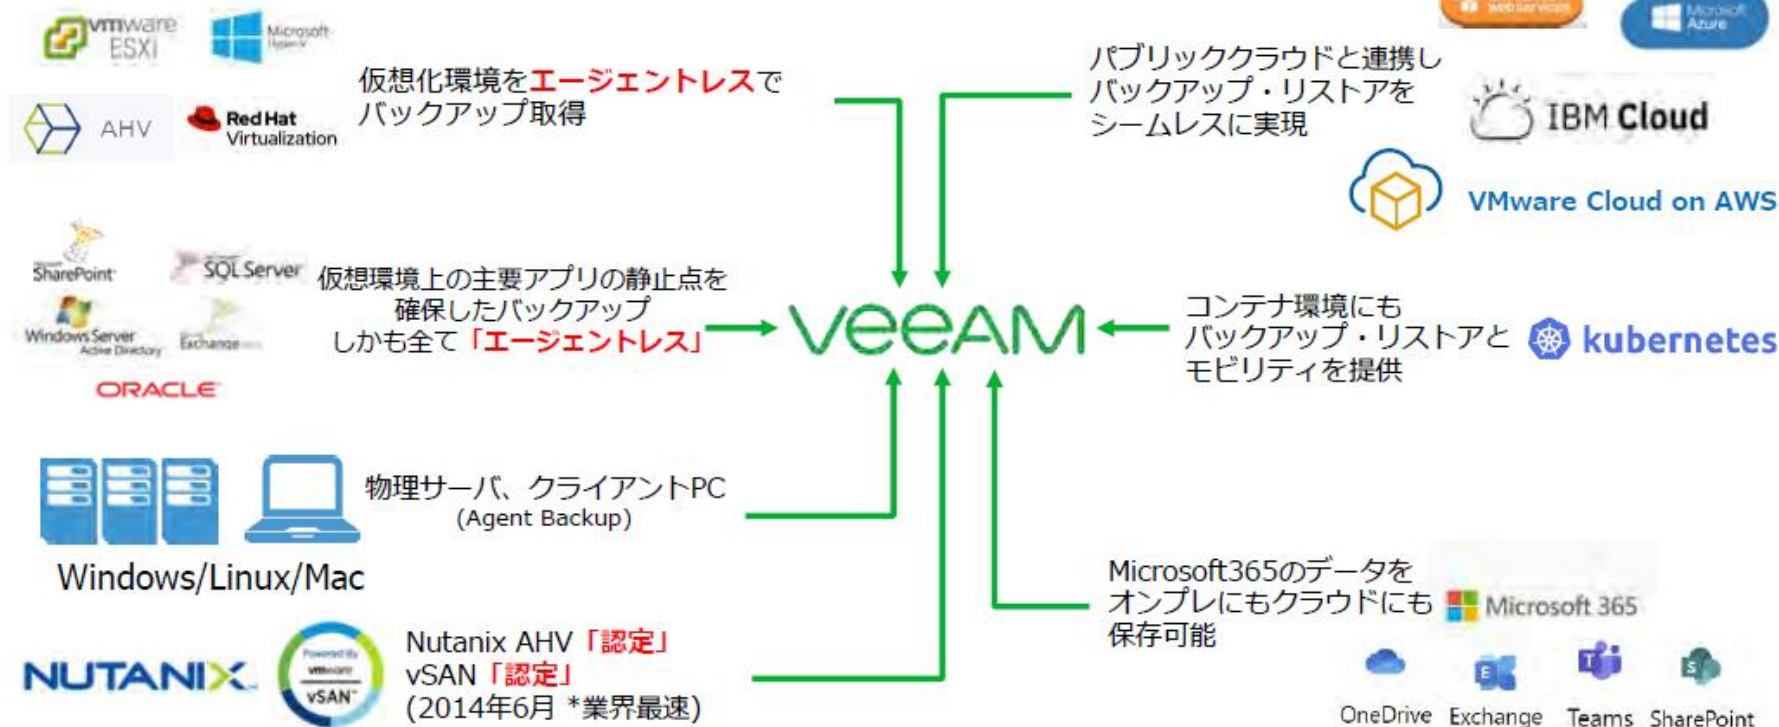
vmware ESXi

Microsoft Hyper-V

AHV

Red Hat Virtualization

仮想化環境をエージェントレスで バックアップ取得

パブリッククラウドと連携し バックアップ・リストアを シームレスに実現

web services

Microsoft Azure

IBM Cloud

VMware Cloud on AWS

SharePoint

SQL Server

Windows Server Active Directory

Exchange

ORACLE

仮想環境上の主要アプリの静止点を 確保したバックアップ しかも全て「エージェントレス」

VeeAM

コンテナ環境にも バックアップ・リストアと モビリティを提供

kubernetes

物理サーバ、クライアントPC (Agent Backup)

Windows/Linux/Mac

Microsoft365のデータを オンプレにもクラウドにも 保存可能

Microsoft 365

OneDrive Exchange Teams SharePoint

NUTANIX

Powered by vmware vSAN

Nutanix AHV「認定」 vSAN「認定」 (2014年6月 *業界最速)